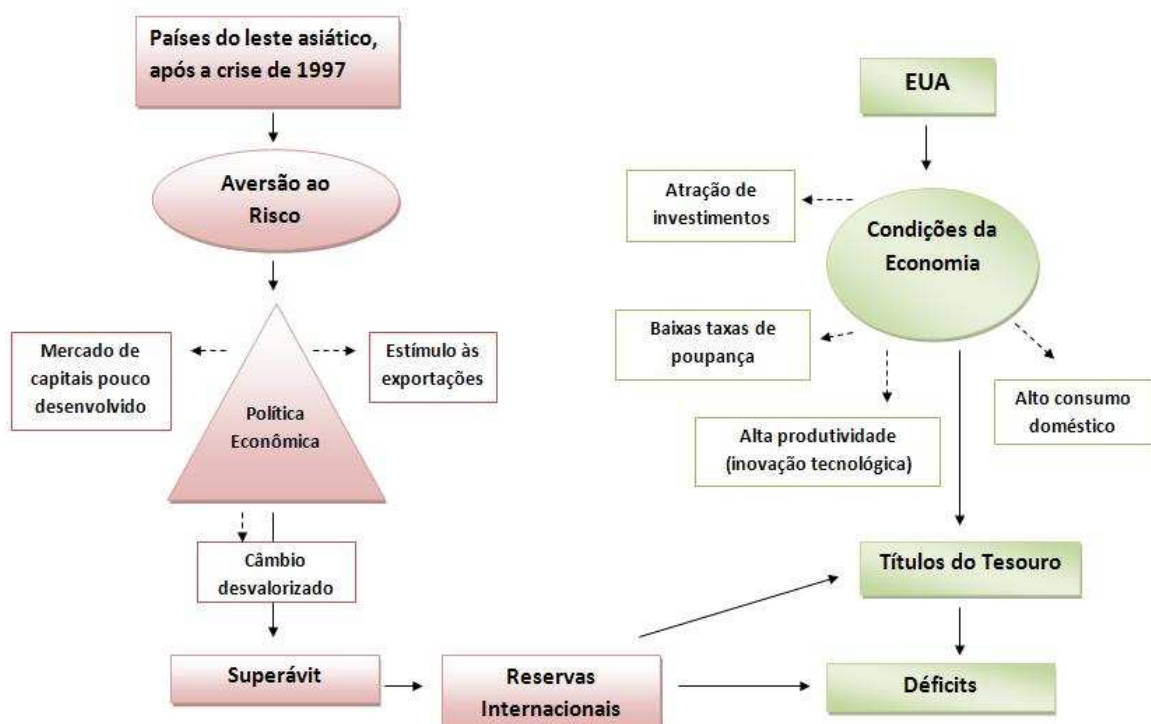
Países do leste asiático, após a crise de 1997

Aversão ao Risco

Mercado de capitais pouco desenvolvido

Estímulo às exportações

Política Econômica

Câmbio desvalorizado

Superávit

Reservas Internacionais

EUA

Atração de investimentos

Condições da Economia

Baixas taxas de poupança

Alto consumo doméstico

Alta produtividade (inovação tecnológica)

Títulos do Tesouro

Déficits